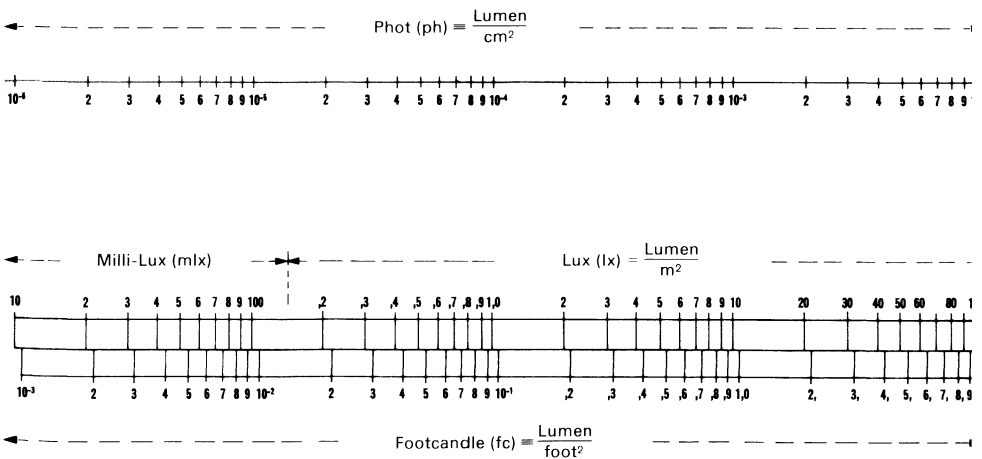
Phot (ph) $\equiv \frac{\text{Lumen}}{\text{cm}^2}$

$10^{-6}$ 2 3 4 5 6 7 8 9 $10^{-5}$ 2 3 4 5 6 7 8 9 $10^{-4}$ 2 3 4 5 6 7 8 9 $10^{-3}$ 2 3 4 5 6 7 8 9

Milli-Lux (mlx)

Lux (lx) $= \frac{\text{Lumen}}{\text{m}^2}$

10 2 3 4 5 6 7 8 9 100 ,2 ,3 ,4 ,5 ,6 ,7 ,8 ,9 1,0 2 3 4 5 6 7 8 9 10 20 30 40 50 60 80 1

$10^{-3}$ 2 3 4 5 6 7 8 9 $10^{-2}$ 2 3 4 5 6 7 8 9 $10^{-1}$ ,2 ,3 ,4 ,5 ,6 ,7 ,8 ,9 1,0 2, 3, 4, 5, 6, 7, 8, 9

Footcandle (fc) $\equiv \frac{\text{Lumen}}{\text{foot}^2}$